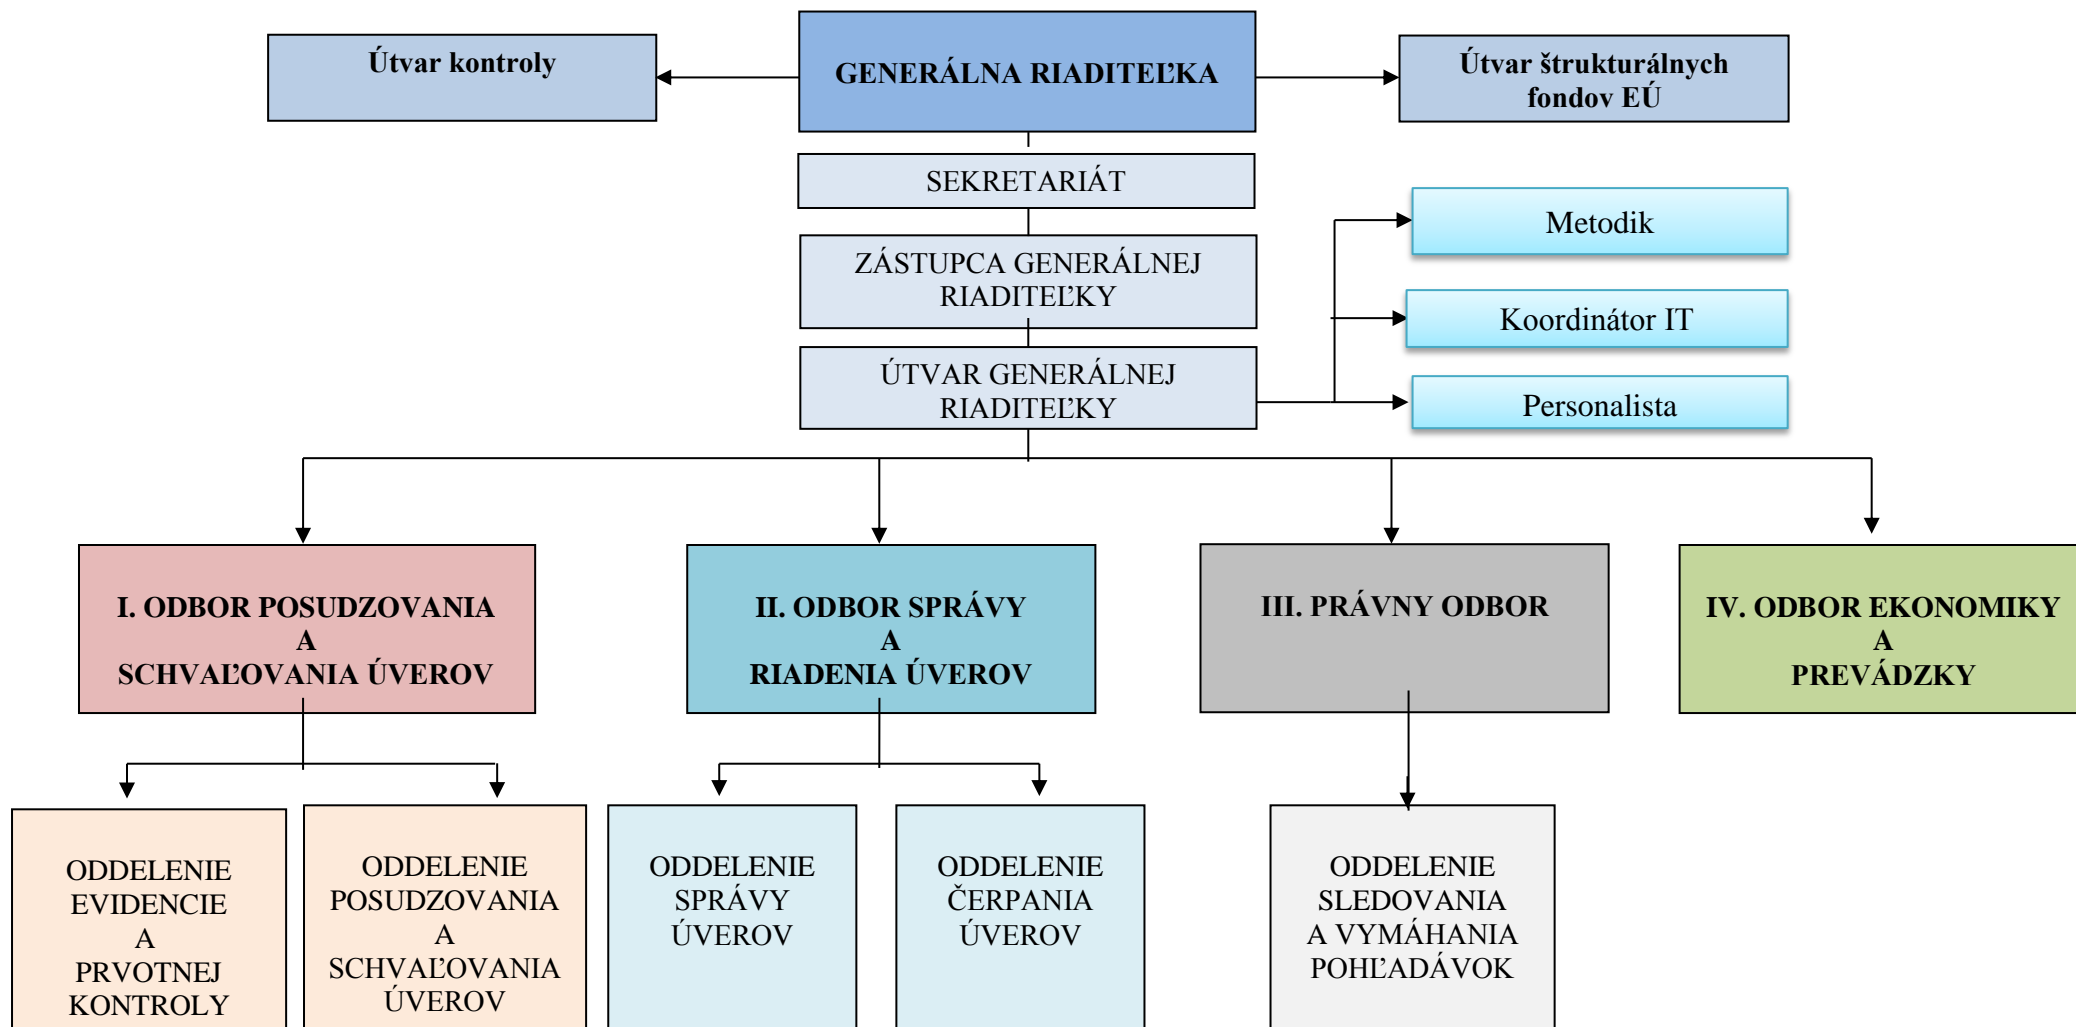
Útvar kontroly

GENERÁLNA RIADITEĽKA

Útvar štrukturálnych fondov EÚ

SEKRETARIÁT

Metodik

ZÁSTUPCA GENERÁLNEJ RIADITEĽKY

Koordinátor IT

ÚTVAR GENERÁLNEJ RIADITEĽKY

Personalista

I. ODBOR POSUDZOVANIA A SCHVAĽOVANIA ÚVEROV

II. ODBOR SPRÁVY A RIADENIA ÚVEROV

III. PRÁVNY ODBOR

IV. ODBOR EKONOMIKY A PREVÁDZKY

ODDELENIE EVIDENCIE A PRVOTNEJ KONTROLY

ODDELENIE POSUDZOVANIA A SCHVAĽOVANIA ÚVEROV

ODDELENIE SPRÁVY ÚVEROV

ODDELENIE ČERPANIA ÚVEROV

ODDELENIE SLEDOVANIA A VYMÁHANIA POHĽADÁVOK